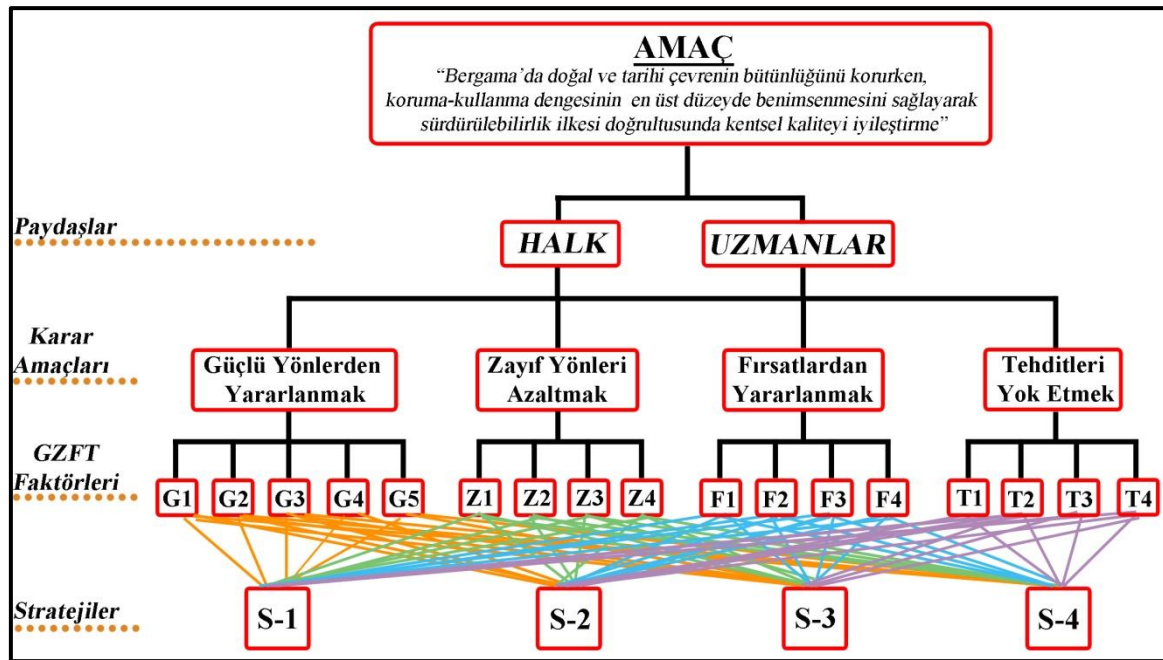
AMAÇ

"Bergama'da doğal ve tarihi çevrenin bütünlüğünü korurken, koruma-kullanma dengesinin en üst düzeyde benimsenmesini sağlayarak sürdürülebilirlik ilkesi doğrultusunda kentsel kaliteyi iyileştirme"

Paydaşlar

HALK

UZMANLAR

Karar Amaçları

Güçlü Yönlerden Yararlanmak

Zayıf Yönleri Azaltmak

Fırsatlardan Yararlanmak

Tehditleri Yok Etmek

GZFT Faktörleri

G1 G2 G3 G4 G5 Z1 Z2 Z3 Z4 F1 F2 F3 F4 T1 T2 T3 T4

Stratejiler

S-1 S-2 S-3 S-4